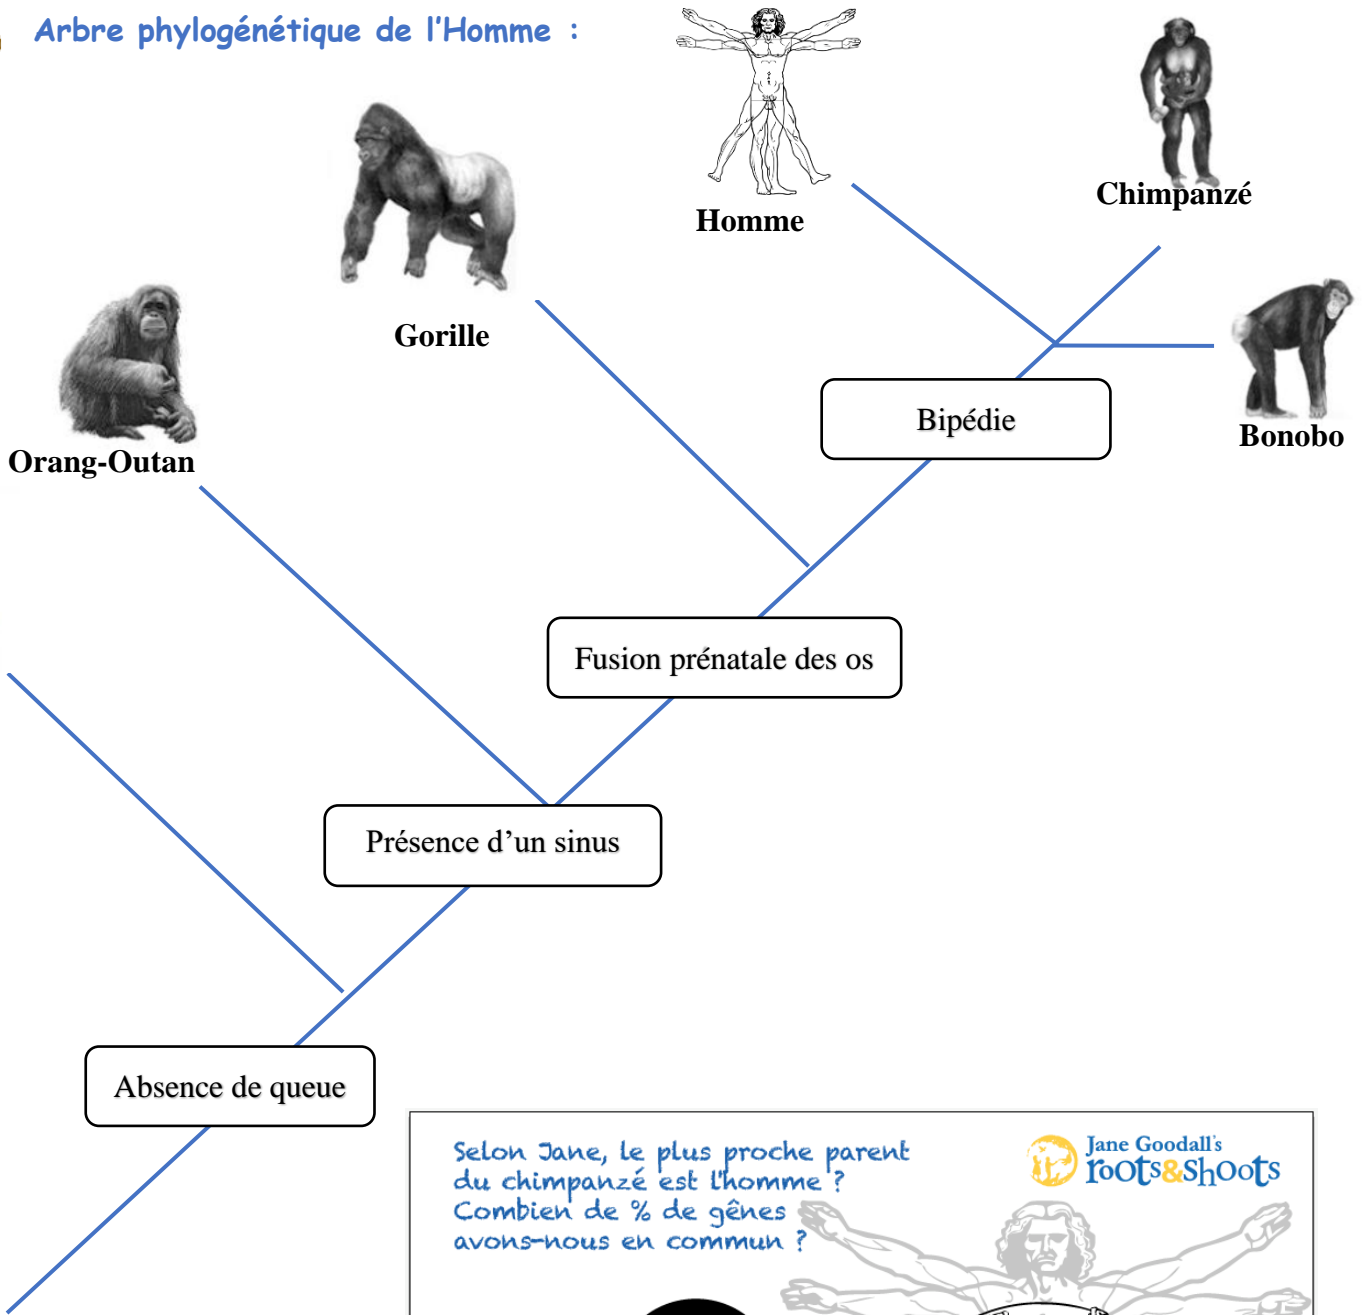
Arbre phylogénétique de l'Homme :

Homme

Chimpanzé

Gorille

Bonobo

Orang-Outan

Bipédie

Fusion prénatale des os

Présence d'un sinus

Absence de queue

Selon Jane, le plus proche parent du chimpanzé est l'homme ? Combien de % de gênes avons-nous en commun ?

Jane Goodall's roots&shoots